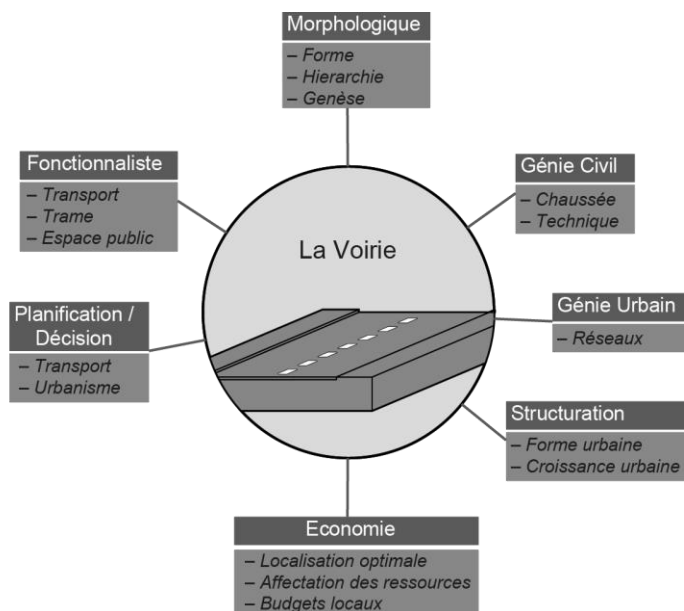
Morphologique
– Forme
– Hierarchie
– Genèse

Fonctionnaliste
– Transport
– Trame
– Espace public

Génie Civil
– Chaussée
– Technique

La Voirie

Planification / Décision
– Transport
– Urbanisme

Génie Urbain
– Réseaux

Structuration
– Forme urbaine
– Croissance urbaine

Economie
– Localisation optimale
– Affectation des ressources
– Budgets locaux